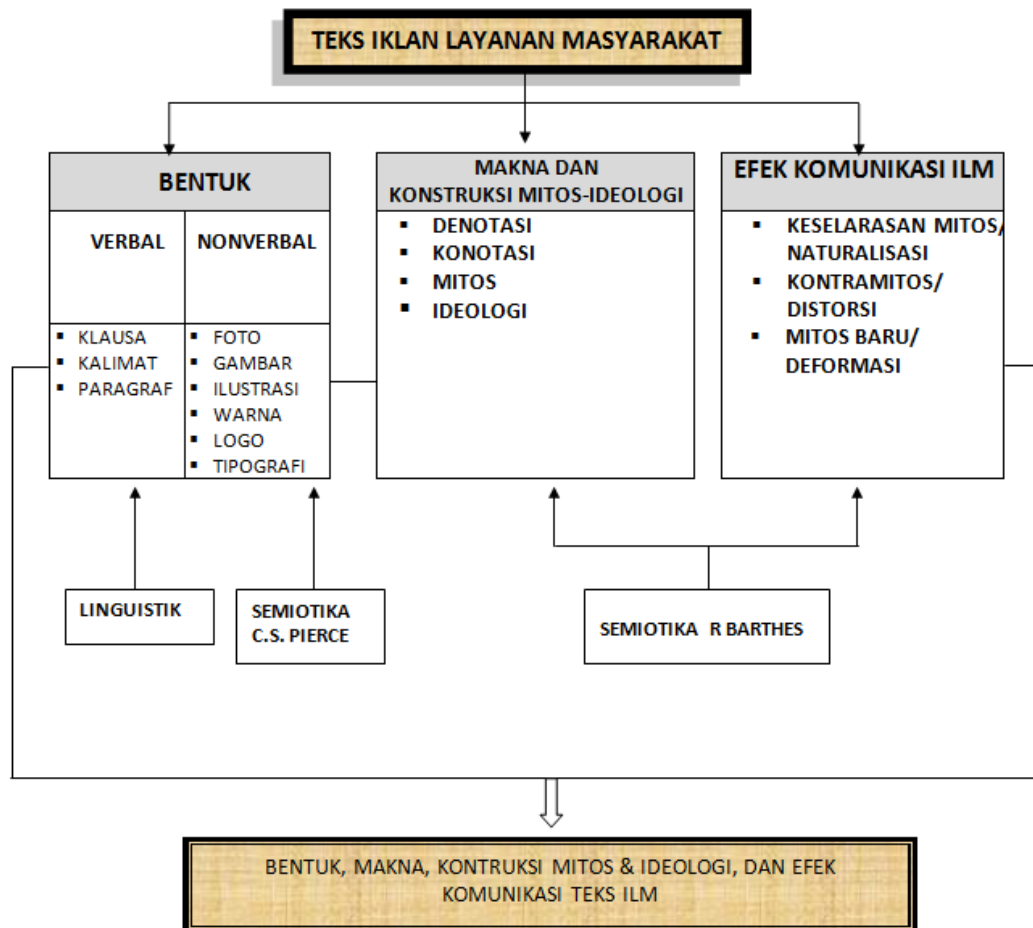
TEKS IKLAN LAYANAN MASYARAKAT

BENTUK

| VERBAL | NONVERBAL |
|---|---|
| ▪ KLAUSA ▪ KALIMAT ▪ PARAGRAF | ▪ FOTO ▪ GAMBAR ▪ ILUSTRASI ▪ WARNA ▪ LOGO ▪ TIPOGRAFI |

MAKNA DAN KONSTRUKSI MITOS-IDEOLOGI
▪ DENOTASI
▪ KONOTASI
▪ MITOS
▪ IDEOLOGI

EFEK KOMUNIKASI ILM
▪ KESELARASAN MITOS/ NATURALISASI
▪ KONTRAMITOS/ DISTORSI
▪ MITOS BARU/ DEFORMASI

LINGUISTIK

SEMIOTIKA C.S. PIERCE

SEMIOTIKA R BARTHES

BENTUK, MAKNA, KONTRUKSI MITOS & IDEOLOGI, DAN EFEK KOMUNIKASI TEKS ILM